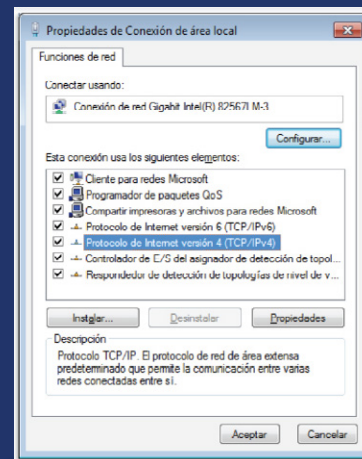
Propiedades de Conexión de área local

Funciones de red

Conectar usando:

Conexión de red Gigabit Intel(R) 82567LM-3

Configurar...

Esta conexión usa los siguientes elementos:

Cliente para redes Microsoft
Programador de paquetes QoS
Compartir impresoras y archivos para redes Microsoft
Protocolo de Internet versión 6 (TCP/IPv6)
Protocolo de Internet versión 4 (TCP/IPv4)
Controlador de E/S del asignador de detección de topol...
Respondedor de detección de topologías de nivel de v...

Instalar...
Desinstalar
Propiedades

Descripción
Protocolo TCP/IP. El protocolo de red de área extensa predeterminado que permite la comunicación entre varias redes conectadas entre sí.

Aceptar
Cancelar